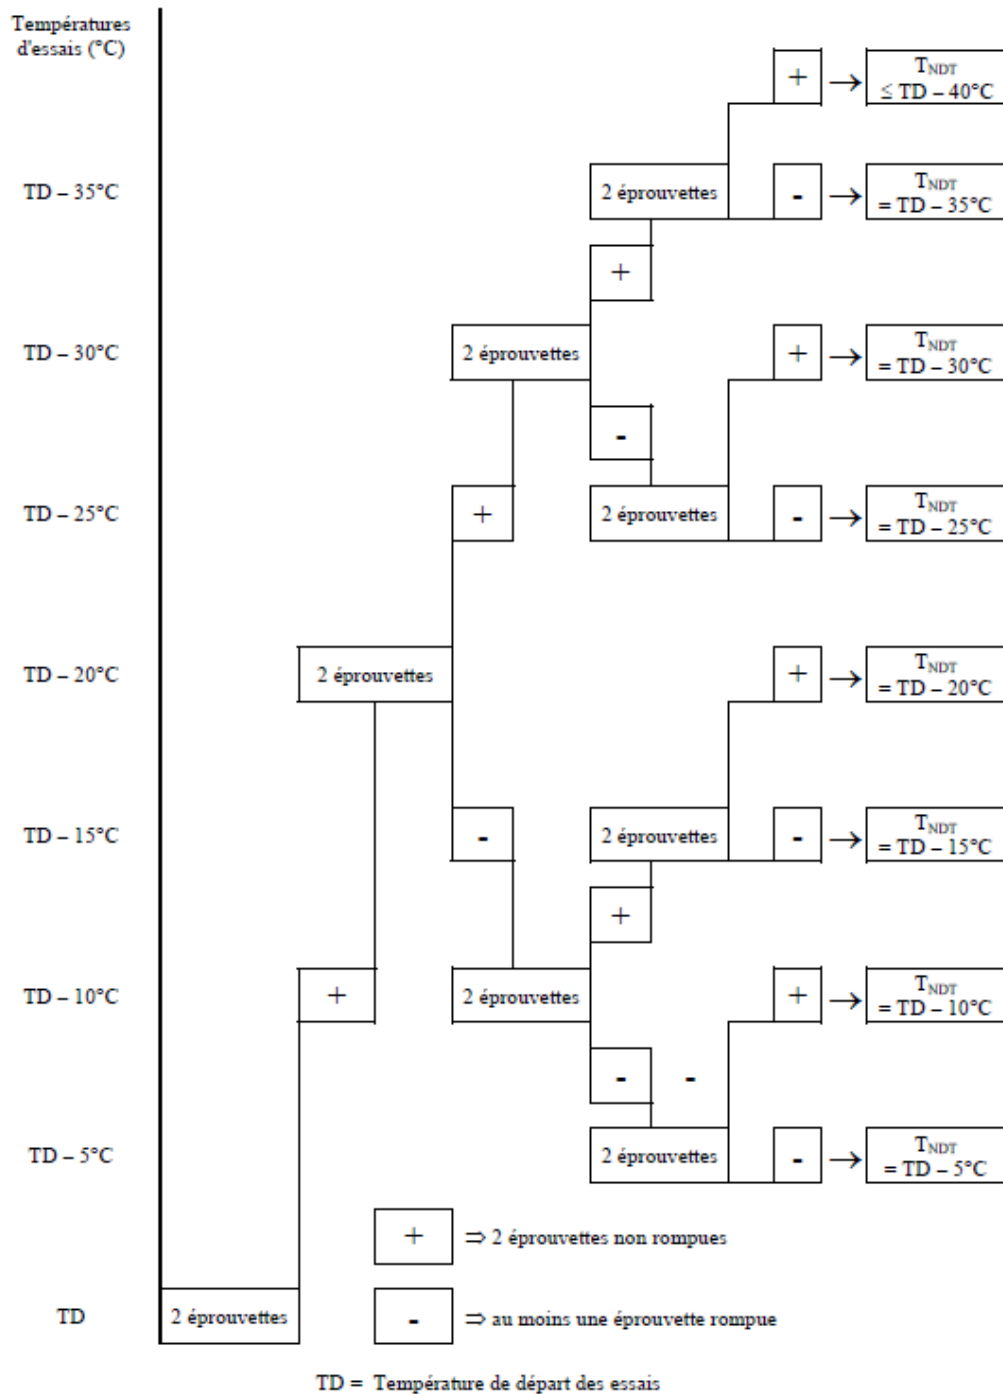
Températures d'essais (°C)

TD – 35°C

TD – 30°C

TD – 25°C

TD – 20°C

TD – 15°C

TD – 10°C

TD – 5°C

TD

+ → $T_{NDT}$ ≤ TD – 40°C

2 éprouvettes

- → $T_{NDT}$ = TD – 35°C

+

2 éprouvettes

+ → $T_{NDT}$ = TD – 30°C

-

+

2 éprouvettes

- → $T_{NDT}$ = TD – 25°C

2 éprouvettes

+ → $T_{NDT}$ = TD – 20°C

-

2 éprouvettes

- → $T_{NDT}$ = TD – 15°C

+

+

2 éprouvettes

+ → $T_{NDT}$ = TD – 10°C

- -

2 éprouvettes

- → $T_{NDT}$ = TD – 5°C

2 éprouvettes

+ ⇒ 2 éprouvettes non rompues

- ⇒ au moins une éprouvette rompue

TD = Température de départ des essais